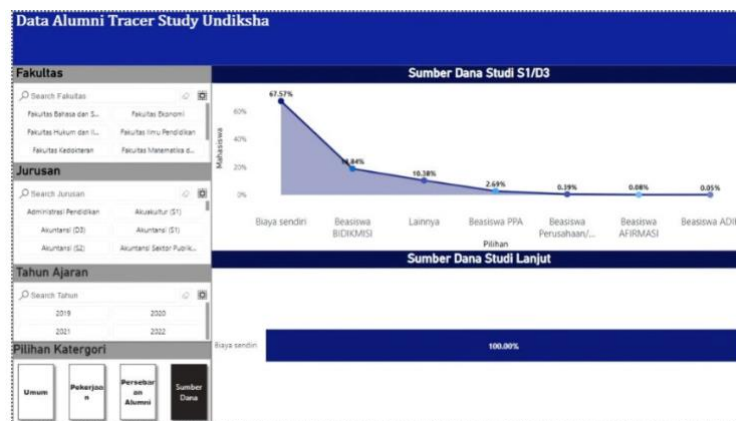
Data Alumni Tracer Study Undiksha

Fakultas

Search Fakultas

Fakultas Bahasa dan S...
Fakultas Ekonomi
Fakultas Hukum dan Il...
Fakultas Ilmu Pendidikan
Fakultas Kedokteran
Fakultas Matematika d...

Jurusan

Search Jurusan

Administrasi Pendidikan
Akuakultur (S1)
Akuntansi (D3)
Akuntansi (S1)
Akuntansi (S2)
Akuntansi Sektor Publik...

Tahun Ajaran

Search Tahun

2019
2020
2021
2022

Pilihan Katergori

Umum
Pekerjaan
Persebaran Alumni
Sumber Dana

Sumber Dana Studi S1/D3

67.57%
18.84%
10.38%
2.69%
0.39%
0.08%
0.05%

60%
40%
20%
0%

Mahasiswa

Biaya sendiri
Beasiswa BIDIKMISI
Lainnya
Beasiswa PPA
Beasiswa Perusahaan/...
Beasiswa AFIRMASI
Beasiswa ADIK

Pilihan

Sumber Dana Studi Lanjut

Biaya sendiri
100.00%